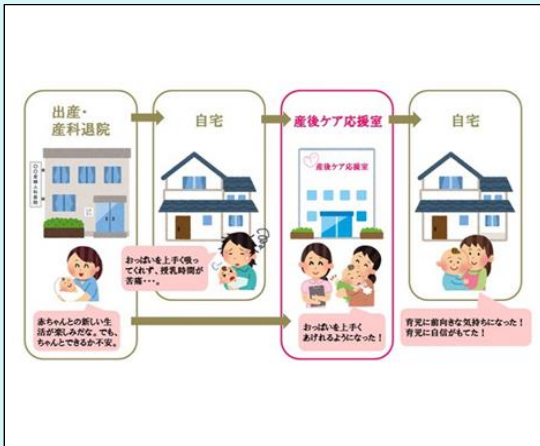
出産・産科退院

自宅

産後ケア応援室

自宅

〇〇産婦人科医院

産後ケア応援室

おっぱいを上手く吸ってくれず、授乳時間が苦痛・・・。

赤ちゃんとの新しい生活が楽しみだな。でも、ちゃんとできるか不安。

おっぱいを上手くあげれるようになった！

育児に前向きな気持ちになった！育児に自信がもてた！